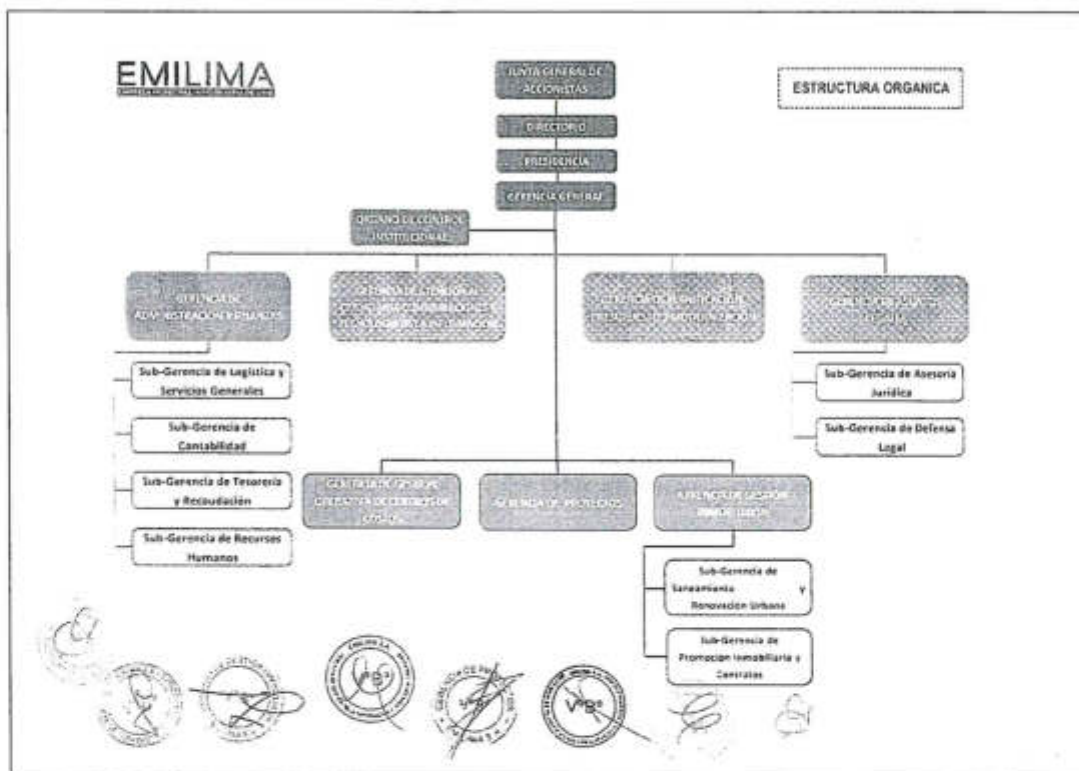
EMILIMA
EMPRESA MUNICIPAL INMOBILIARIA DE LIMA

ESTRUCTURA ORGANICA

JUNTA GENERAL DE ACCIONISTAS

DIRECTORIO

PRESIDENCIA

GERENCIA GENERAL

ORGANO DE CONTROL INSTITUCIONAL

GERENCIA DE ADMINISTRACION Y FINANZAS

GERENCIA DE TECNOLOGIAS DE LA INFORMACION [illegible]

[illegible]

GERENCIA DE ASUNTOS LEGALES

Sub-Gerencia de Logística y Servicios Generales

Sub-Gerencia de Contabilidad

Sub-Gerencia de Tesorería y Recaudación

Sub-Gerencia de Recursos Humanos

Sub-Gerencia de Asesoría Jurídica

Sub-Gerencia de Defensa Legal

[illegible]

GERENCIA DE PROYECTOS

GERENCIA DE GESTION INMOBILIARIA

Sub-Gerencia de Saneamiento y Renovacion Urbana

Sub-Gerencia de Promoción Inmobiliaria y Contratos

V°B°

V°B°

V°B°